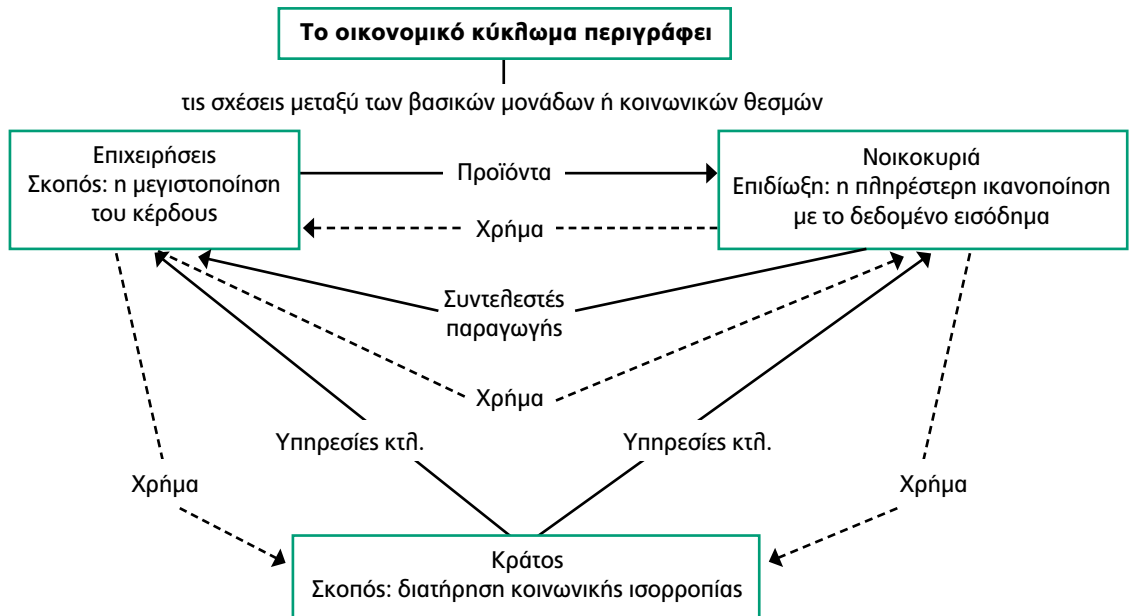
**Το οικονομικό κύκλωμα περιγράφει**

τις σχέσεις μεταξύ των βασικών μονάδων ή κοινωνικών θεσμών

Επιχειρήσεις
Σκοπός: η μεγιστοποίηση του κέρδους

Προϊόντα

Χρήμα

Νοικοκυριά
Επιδίωξη: η πληρέστερη ικανοποίηση με το δεδομένο εισόδημα

Συντελεστές παραγωγής

Χρήμα

Υπηρεσίες κτλ.

Υπηρεσίες κτλ.

Χρήμα

Χρήμα

Κράτος
Σκοπός: διατήρηση κοινωνικής ισορροπίας